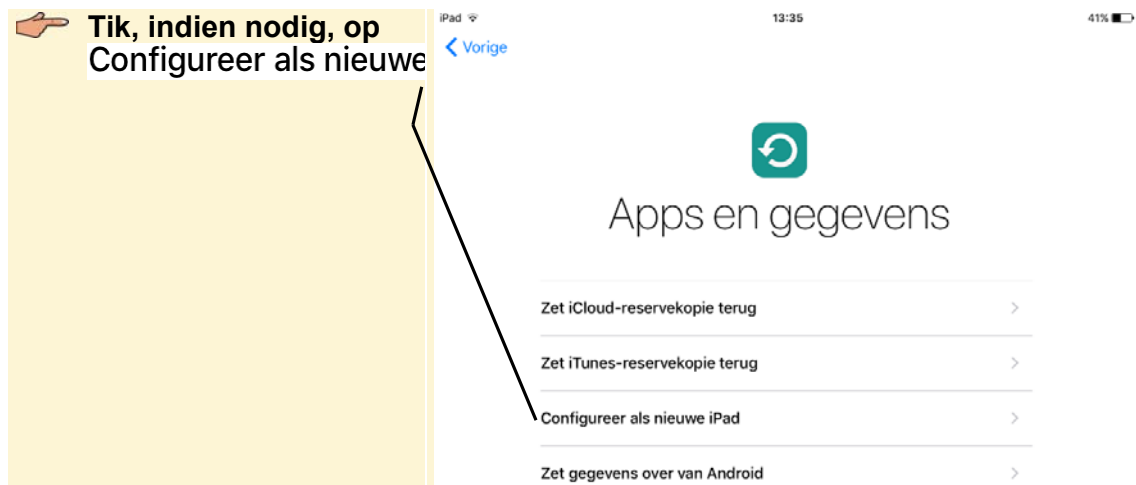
**Tik, indien nodig, op**
Configureer als nieuwe

iPad
13:35
41%

Vorige

Apps en gegevens

Zet iCloud-reservekopie terug

Zet iTunes-reservekopie terug

Configureer als nieuwe iPad

Zet gegevens over van Android